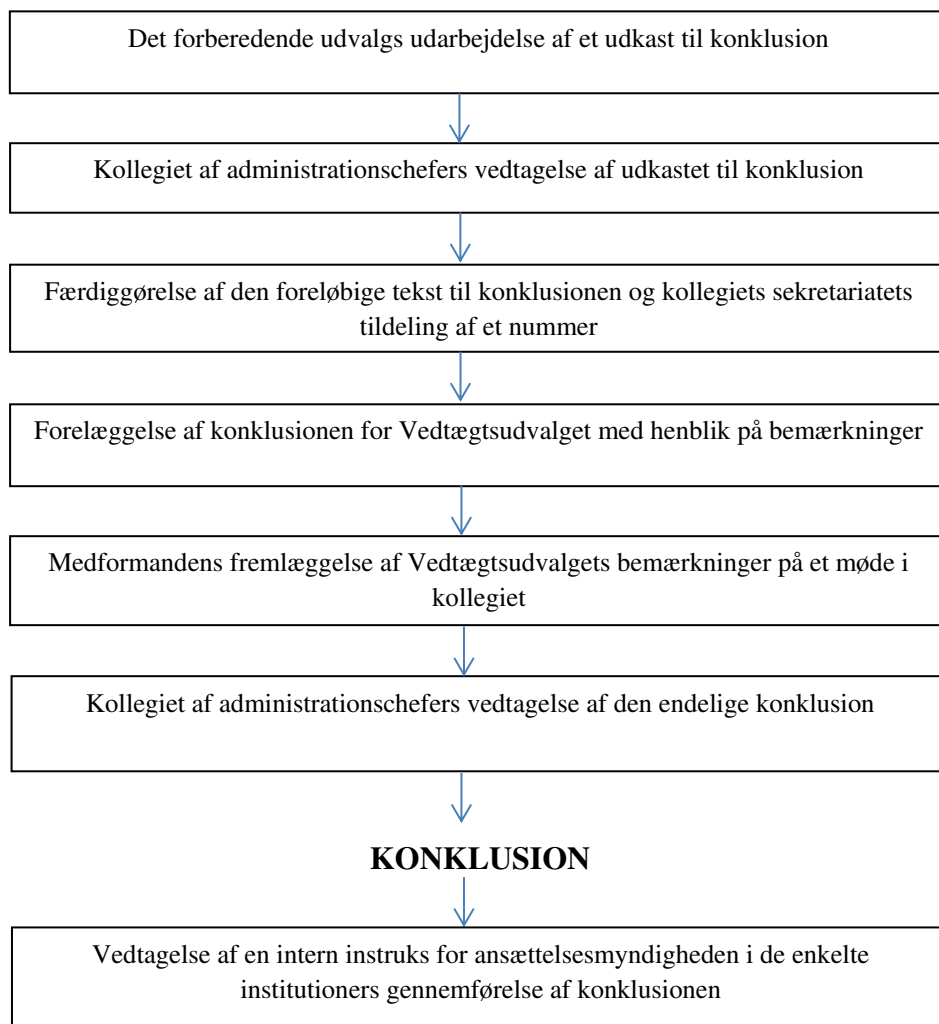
Det forberedende udvalgs udarbejdelse af et udkast til konklusion

Kollegiet af administrationschefers vedtagelse af udkastet til konklusion

Færdiggørelse af den foreløbige tekst til konklusionen og kollegiets sekretariatets tildeling af et nummer

Forelæggelse af konklusionen for Vedtægtsudvalget med henblik på bemærkninger

Medformandens fremlæggelse af Vedtægtsudvalgets bemærkninger på et møde i kollegiet

Kollegiet af administrationschefers vedtagelse af den endelige konklusion

**KONKLUSION**

Vedtagelse af en intern instruks for ansættelsesmyndigheden i de enkelte institutioners gennemførelse af konklusionen